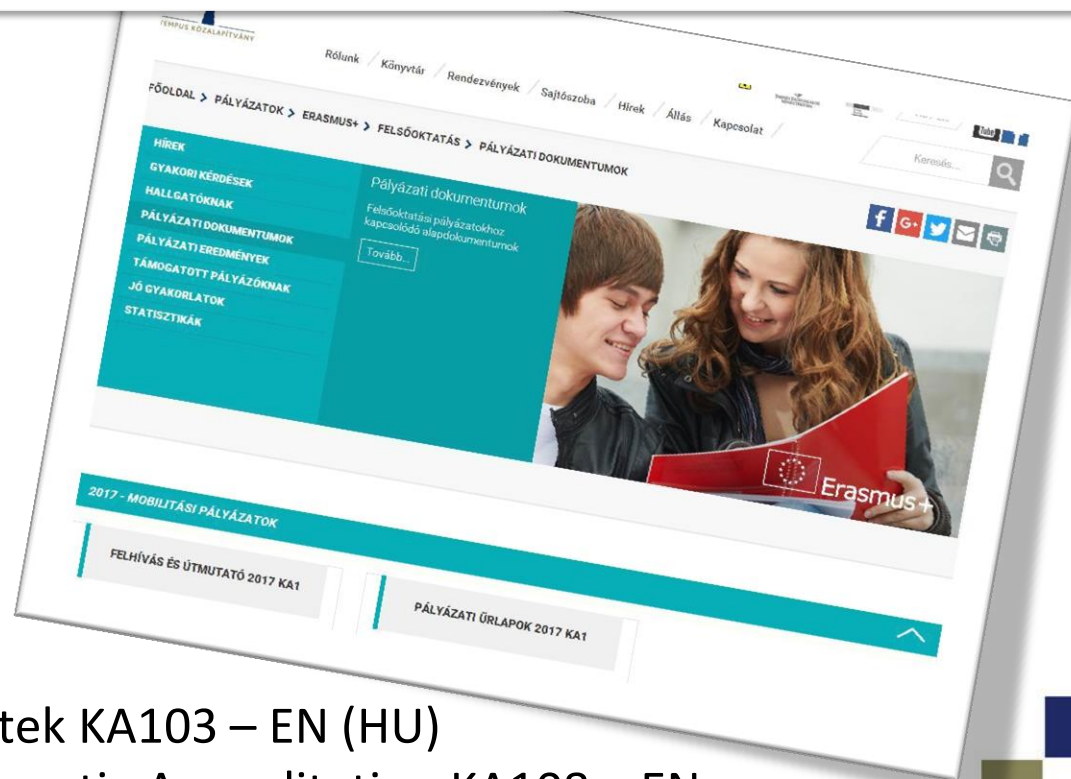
TEMPUS KÖZALAPÍTVÁNY

Rólunk / Könyvtár / Rendezvények / Sajtószoba / Hírek / Állás / Kapcsolat

FŐOLDAL > PÁLYÁZATOK > ERASMUS+ > FELSŐOKTATÁS > PÁLYÁZATI DOKUMENTUMOK

Keresés...

HÍREK
GYAKORI KÉRDÉSEK
HALLGATÓKNAK
PÁLYÁZATI DOKUMENTUMOK
PÁLYÁZATI EREDMÉNYEK
TÁMOGATOTT PÁLYÁZÓKNAK
JÓ GYAKORLATOK
STATISZTIKÁK

Pályázati dokumentumok
Felsőoktatási pályázatokhoz kapcsolódó alapdokumentumok
Tovább...

Erasmus+

2017 - MOBILITÁSI PÁLYÁZATOK

FELHÍVÁS ÉS ÚTMUTATÓ 2017 KA1

PÁLYÁZATI ŰRLAPOK 2017 KA1

tek KA103 – EN (HU)